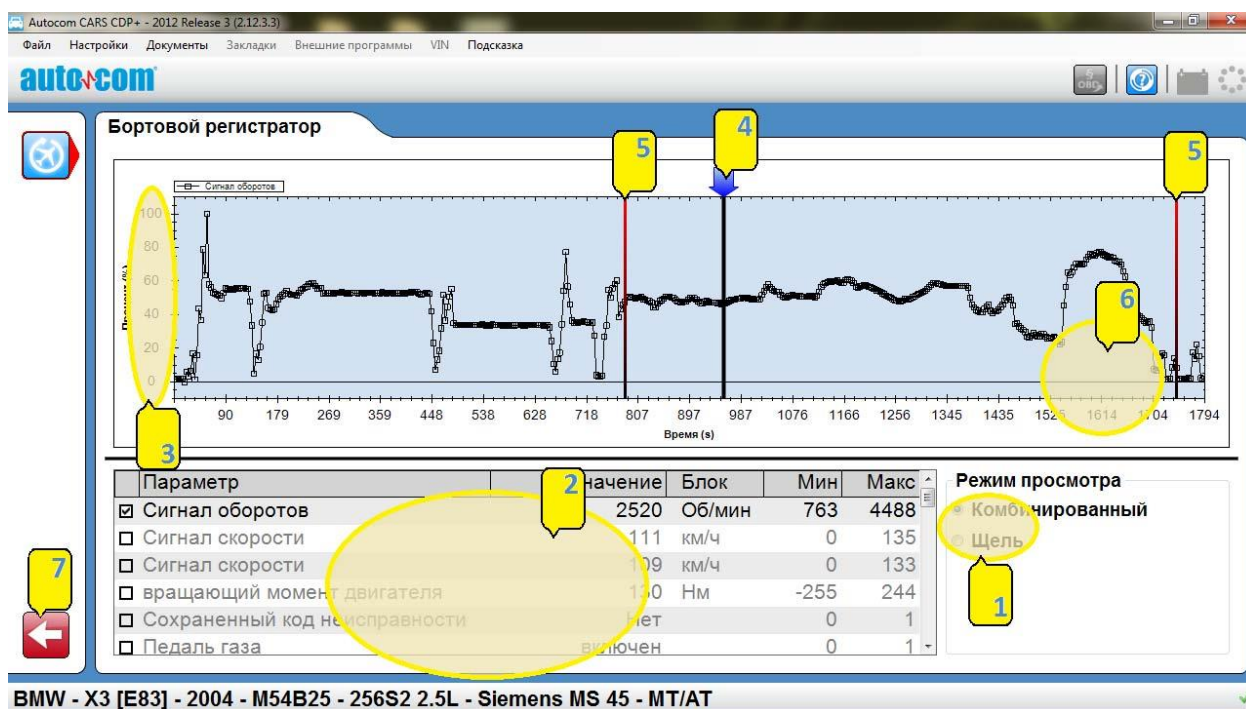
Autocom CARS CDP+ - 2012 Release 3 (2.12.3.3)

Файл Настройки Документы Закладки Внешние программы VIN Подсказка

autocom

Бортовой регистратор

5 4 5

Сигнал оборотов

100
80
60
40
20
0

Процент (%)

6

90 179 269 359 448 538 628 718 807 897 987 1076 1166 1256 1345 1435 1525 1614 1704 1794

Время (s)

3

2

| | Параметр | Значение | Блок | Мин | Макс |
|---|---|---|---|---|---|
| ☑ | Сигнал оборотов | 2520 | Об/мин | 763 | 4488 |
| ☐ | Сигнал скорости | 111 | км/ч | 0 | 135 |
| ☐ | Сигнал скорости | 109 | км/ч | 0 | 133 |
| ☐ | вращающий момент двигателя | 130 | Нм | -255 | 244 |
| ☐ | Сохраненный код неисправности | Нет | | 0 | 1 |
| ☐ | Педаль газа | включен | | 0 | 1 |

Режим просмотра
Комбинированный
Щель

1

7

BMW - X3 [E83] - 2004 - M54B25 - 256S2 2.5L - Siemens MS 45 - MT/AT